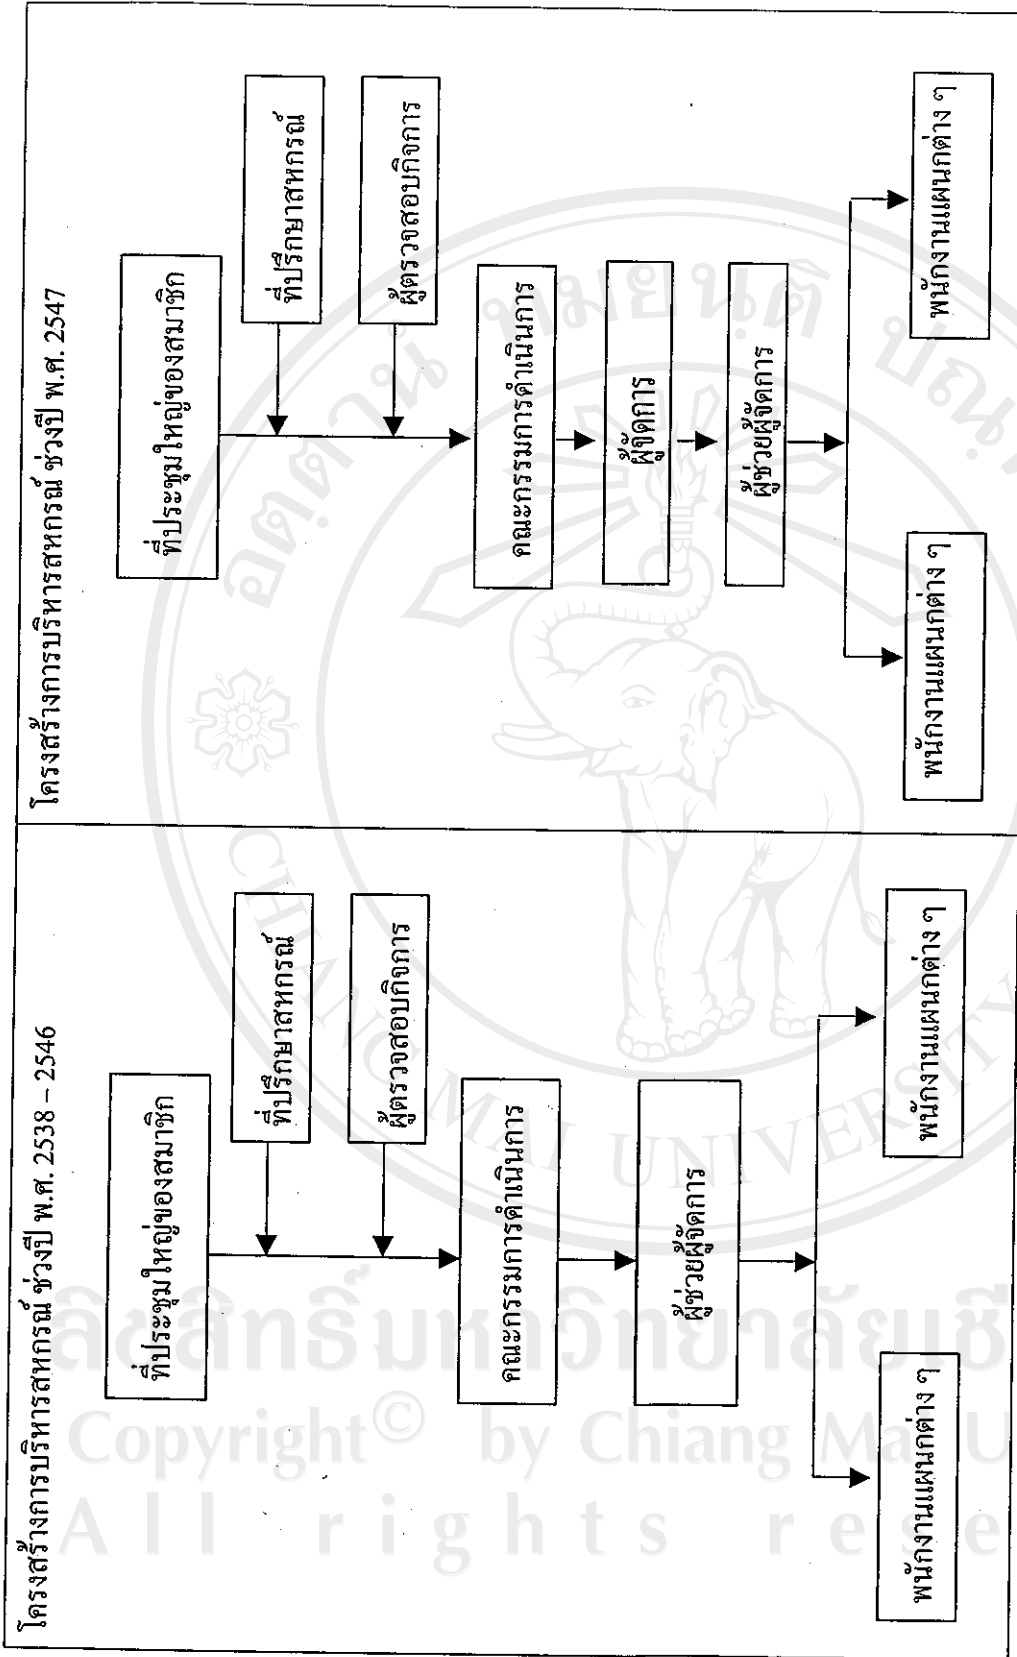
โครงสร้างการบริหารสหกรณ์ ช่วงปี พ.ศ. 2538 – 2546

ที่ประชุมใหญ่ของสมาชิก

ที่ปรึกษาสหกรณ์

ผู้ตรวจสอบกิจการ

คณะกรรมการดำเนินการ

ผู้ช่วยผู้จัดการ

พนักงานแผนกต่าง ๆ

พนักงานแผนกต่าง ๆ

โครงสร้างการบริหารสหกรณ์ ช่วงปี พ.ศ. 2547

ที่ประชุมใหญ่ของสมาชิก

ที่ปรึกษาสหกรณ์

ผู้ตรวจสอบกิจการ

คณะกรรมการดำเนินการ

ผู้จัดการ

ผู้ช่วยผู้จัดการ

พนักงานแผนกต่าง ๆ

พนักงานแผนกต่าง ๆ

ลิขสิทธิ์มหาวิทยาลัยเชียงใหม่
Copyright© by Chiang Mai University
All rights reserved